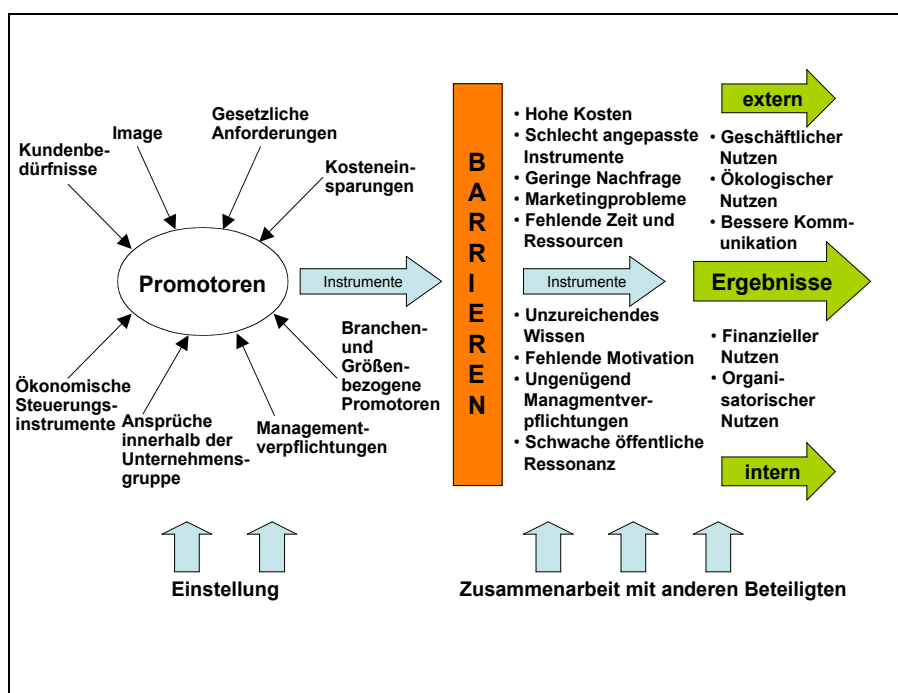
Kundenbedürfnisse

Image

Gesetzliche Anforderungen

Kosteneinsparungen

Promotoren

Instrumente

Ökonomische Steuerungsinstrumente

Ansprüche innerhalb der Unternehmensgruppe

Managementverpflichtungen

Branchen- und Größenbezogene Promotoren

B
A
R
R
I
E
R
E
N

• Hohe Kosten
• Schlecht angepasste Instrumente
• Geringe Nachfrage
• Marketingprobleme
• Fehlende Zeit und Ressourcen

Instrumente

• Unzureichendes Wissen
• Fehlende Motivation
• Ungenügend Managmentverpflichtungen
• Schwache öffentliche Ressonanz

extern

• Geschäftlicher Nutzen
• Ökologischer Nutzen
• Bessere Kommunikation

Ergebnisse

• Finanzieller Nutzen
• Organisatorischer Nutzen

intern

Einstellung

Zusammenarbeit mit anderen Beteiligten